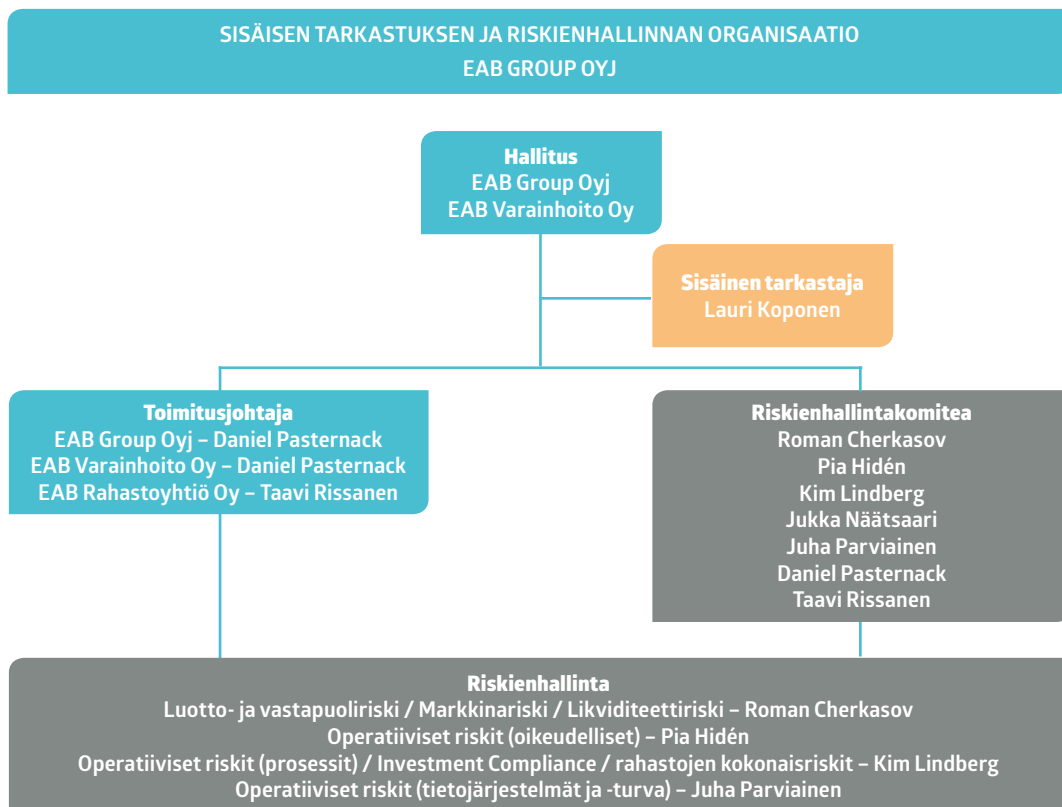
SISÄISEN TARKASTUKSEN JA RISKIENHALLINNAN ORGANISAATIO
EAB GROUP OYJ

Hallitus
EAB Group Oyj
EAB Varainhoito Oy

Sisäinen tarkastaja
Lauri Koponen

Toimitusjohtaja
EAB Group Oyj – Daniel Pasternack
EAB Varainhoito Oy – Daniel Pasternack
EAB Rahastoyhtiö Oy – Taavi Rissanen

Riskienhallintakomitea
Roman Cherkasov
Pia Hidén
Kim Lindberg
Jukka Näätsaari
Juha Parviainen
Daniel Pasternack
Taavi Rissanen

Riskienhallinta
Luotto- ja vastapuoliriski / Markkinariski / Likviditeettiriski – Roman Cherkasov
Operatiiviset riskit (oikeudelliset) – Pia Hidén
Operatiiviset riskit (prosessit) / Investment Compliance / rahastojen kokonaisriskit – Kim Lindberg
Operatiiviset riskit (tietojärjestelmät ja -turva) – Juha Parviainen